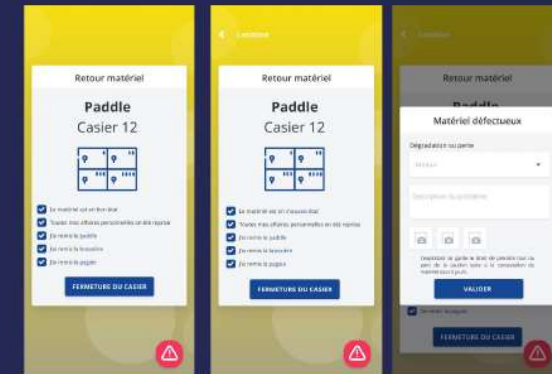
Retour matériel

Paddle

Casier 12

Le matériel est en bon état

Toutes mes affaires personnelles ont été reprise

J'ai remis le paddle

J'ai remis la bouée

J'ai remis la pagaie

FERMETURE DU CASIER

Location

Retour matériel

Paddle

Casier 12

Le matériel est en bon état

Toutes mes affaires personnelles ont été reprise

J'ai remis le paddle

J'ai remis la bouée

J'ai remis la pagaie

FERMETURE DU CASIER

Location

Retour matériel

Paddle

Matériel défectueux

Dégradation ou perte

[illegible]

Description du problème

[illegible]

VALIDER

J'ai remis la pagaie

FERMETURE DU CASIER